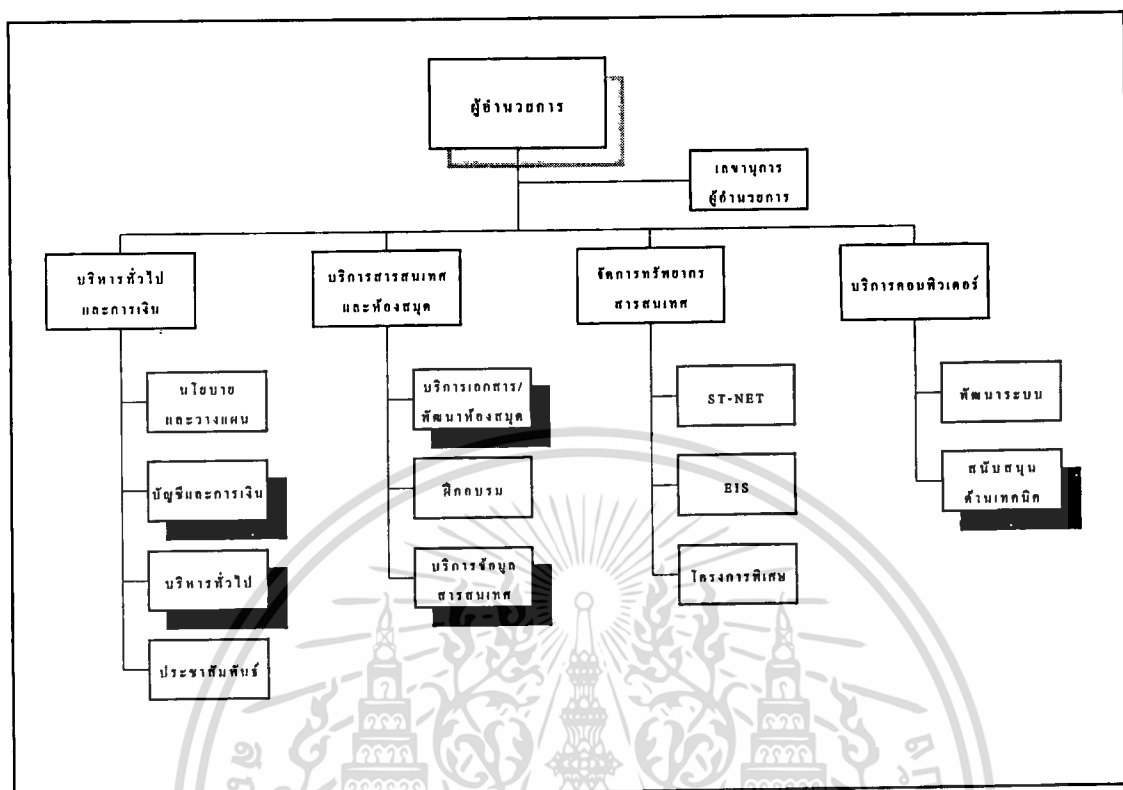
ผู้อำนวยการ

เลขานุการ ผู้อำนวยการ

บริหารทั่วไป และการเงิน

นโยบาย และวางแผน

บัญชีและการเงิน

บริหารทั่วไป

ประชาสัมพันธ์

บริการสารสนเทศ และห้องสมุด

บริการเอกสาร/ พัฒนาห้องสมุด

ฝึกอบรม

บริการข้อมูล สารสนเทศ

จัดการทรัพยากร สารสนเทศ

ST-NET

EIS

โครงการพิเศษ

บริการคอมพิวเตอร์

พัฒนาระบบ

สนับสนุน ด้านเทคนิค